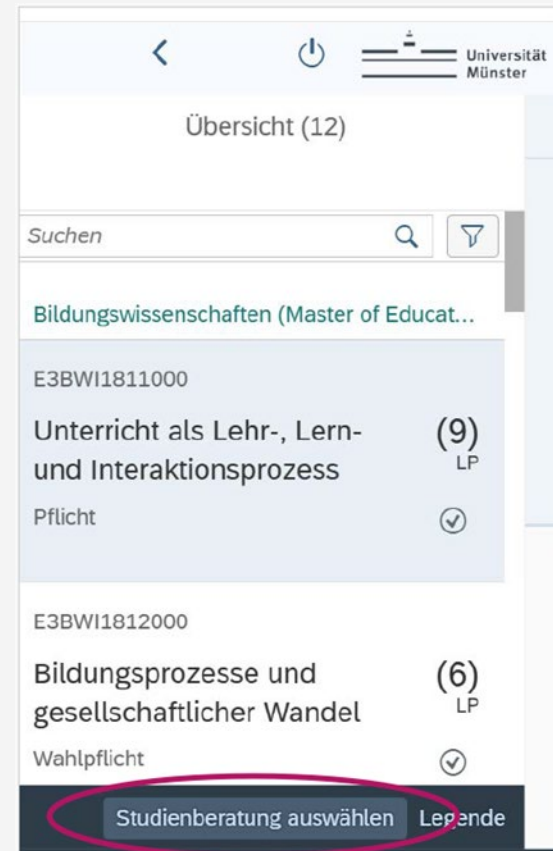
Universität Münster

Übersicht (12)

Suchen

Bildungswissenschaften (Master of Educat...

E3BWI1811000

Unterricht als Lehr-, Lern- und Interaktionsprozess

(9) LP

Pflicht

E3BWI1812000

Bildungsprozesse und gesellschaftlicher Wandel

(6) LP

Wahlpflicht

Studienberatung auswählen

Legende